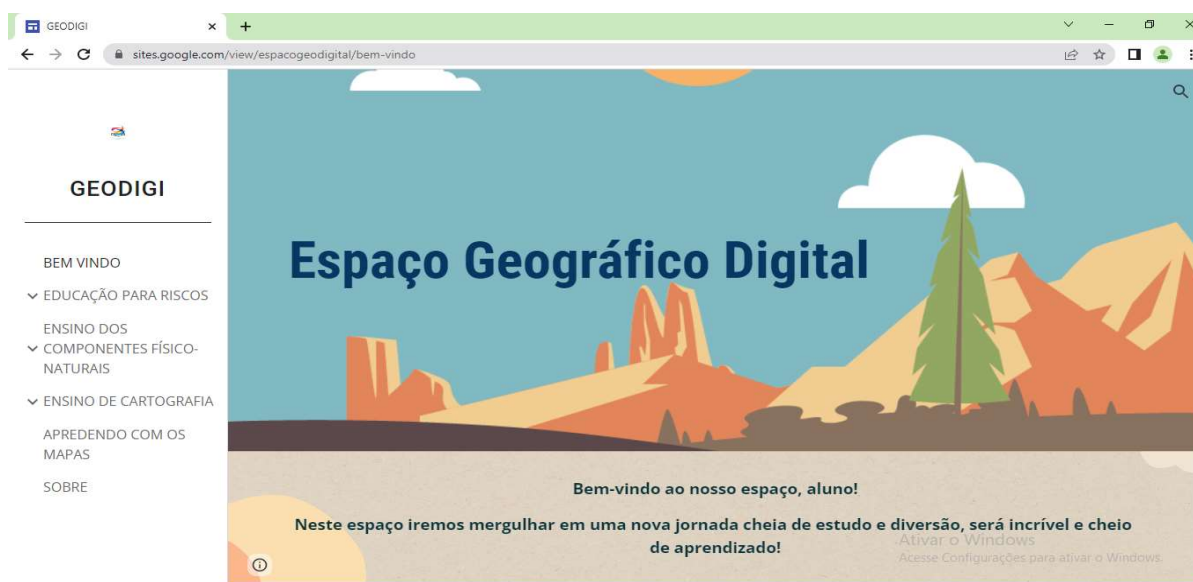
GEODIGI
sites.google.com/view/espacogeodigital/bem-vindo

GEODIGI

BEM VINDO
EDUCAÇÃO PARA RISCOS
ENSINO DOS COMPONENTES FÍSICO-NATURAIS
ENSINO DE CARTOGRAFIA
APREDENDO COM OS MAPAS
SOBRE

Espaço Geográfico Digital

Bem-vindo ao nosso espaço, aluno!

Neste espaço iremos mergulhar em uma nova jornada cheia de estudo e diversão, será incrível e cheio de aprendizado!

Ativar o Windows
Acesse Configurações para ativar o Windows.